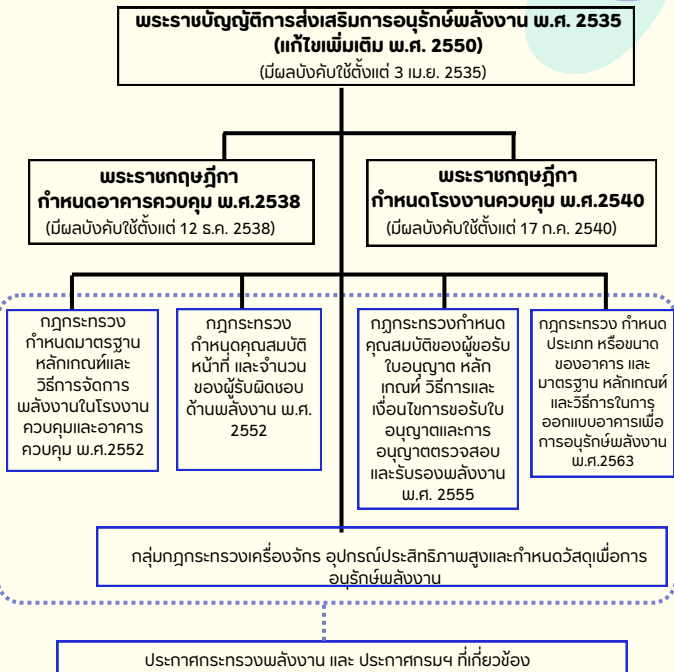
พระราชบัญญัติการส่งเสริมการอนุรักษ์พลังงาน พ.ศ. 2535 (แก้ไขเพิ่มเติม พ.ศ. 2550)
(มีผลบังคับใช้ตั้งแต่ 3 เม.ย. 2535)

พระราชกฤษฎีกา กำหนดอาคารควบคุม พ.ศ.2538
(มีผลบังคับใช้ตั้งแต่ 12 ธ.ค. 2538)

พระราชกฤษฎีกา กำหนดโรงงานควบคุม พ.ศ.2540
(มีผลบังคับใช้ตั้งแต่ 17 ก.ค. 2540)

กฎกระทรวง กำหนดมาตรฐาน หลักเกณฑ์และวิธีการจัดการพลังงานในโรงงานควบคุมและอาคารควบคุม พ.ศ.2552

กฎกระทรวง กำหนดคุณสมบัติ หน้าที่ และจำนวนของผู้รับผิดชอบด้านพลังงาน พ.ศ. 2552

กฎกระทรวงกำหนดคุณสมบัติของผู้ขอรับใบอนุญาต หลักเกณฑ์ วิธีการและเงื่อนไขการขอรับใบอนุญาตและการอนุญาตตรวจสอบและรับรองพลังงาน พ.ศ. 2555

กฎกระทรวง กำหนดประเภท หรือขนาดของอาคาร และมาตรฐาน หลักเกณฑ์และวิธีการในการออกแบบอาคารเพื่อการอนุรักษ์พลังงาน พ.ศ.2563

กลุ่มกฎกระทรวงเครื่องจักร อุปกรณ์ประสิทธิภาพสูงและกำหนดวัสดุเพื่อการอนุรักษ์พลังงาน

ประกาศกระทรวงพลังงาน และ ประกาศกรมฯ ที่เกี่ยวข้อง